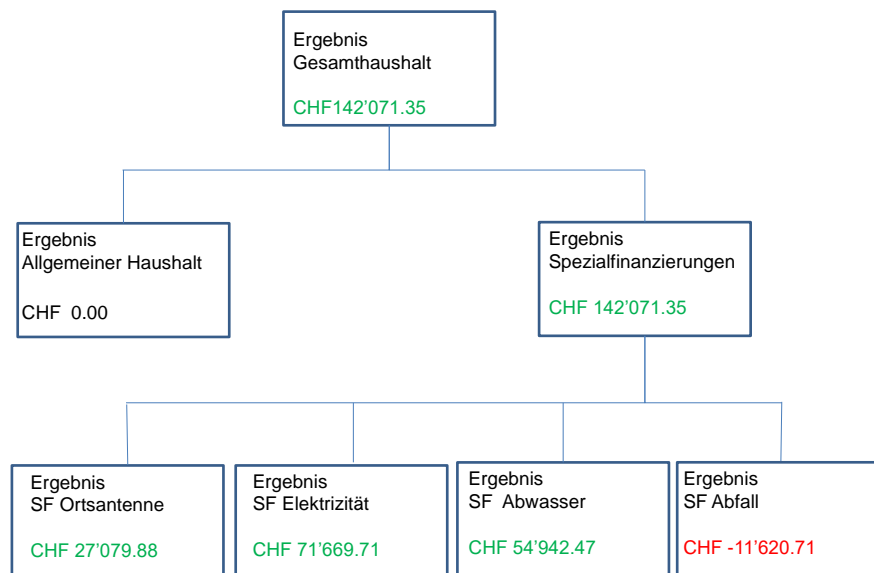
Ergebnis
Gesamthaushalt

CHF142’071.35

Ergebnis
Allgemeiner Haushalt

CHF 0.00

Ergebnis
Spezialfinanzierungen

CHF 142’071.35

Ergebnis
SF Ortsantenne

CHF 27’079.88

Ergebnis
SF Elektrizität

CHF 71’669.71

Ergebnis
SF Abwasser

CHF 54’942.47

Ergebnis
SF Abfall

CHF -11’620.71